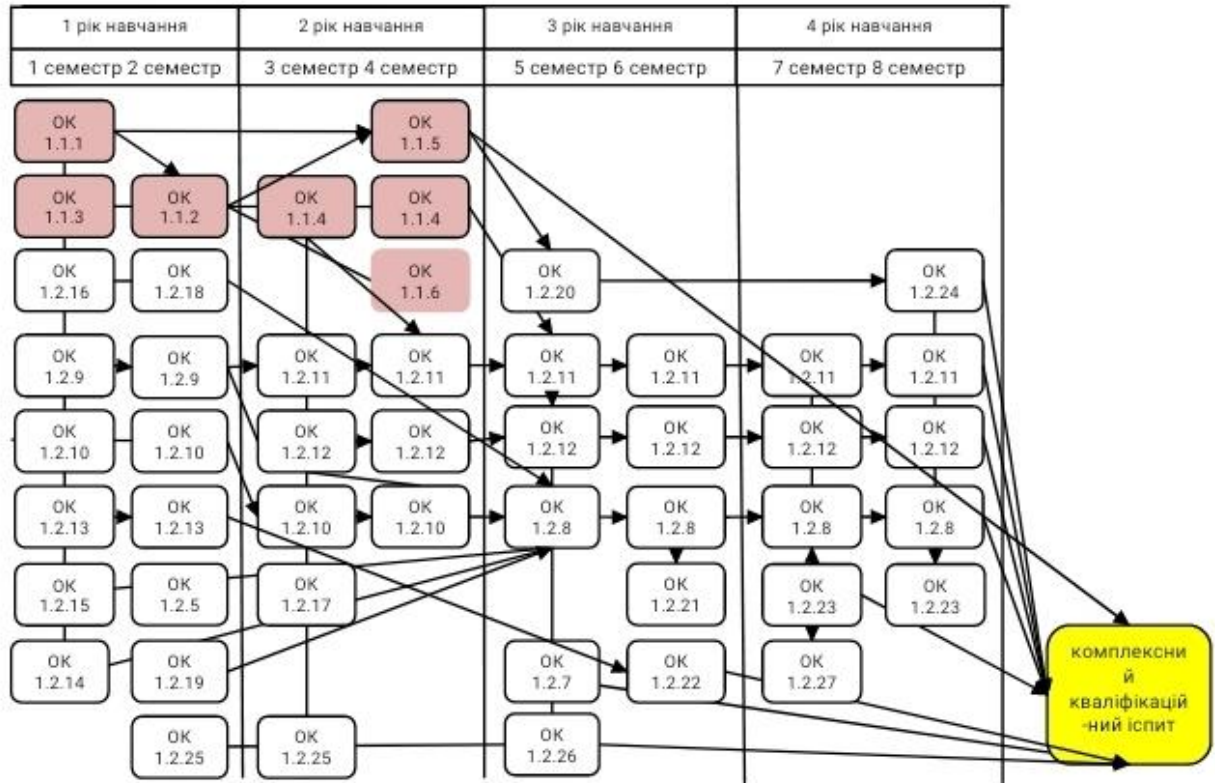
| 1 рік навчання | 2 рік навчання | 3 рік навчання | 4 рік навчання |
|---|---|---|---|
| 1 семестр 2 семестр | 3 семестр 4 семестр | 5 семестр 6 семестр | 7 семестр 8 семестр |

ОК 1.1.1
ОК 1.1.5
ОК 1.1.3
ОК 1.1.2
ОК 1.1.4
ОК 1.1.4
ОК 1.2.16
ОК 1.2.18
ОК 1.1.6
ОК 1.2.20
ОК 1.2.24
ОК 1.2.9
ОК 1.2.9
ОК 1.2.11
ОК 1.2.11
ОК 1.2.11
ОК 1.2.11
ОК 1.2.11
ОК 1.2.11
ОК 1.2.10
ОК 1.2.10
ОК 1.2.12
ОК 1.2.12
ОК 1.2.12
ОК 1.2.12
ОК 1.2.12
ОК 1.2.12
ОК 1.2.13
ОК 1.2.13
ОК 1.2.10
ОК 1.2.10
ОК 1.2.8
ОК 1.2.8
ОК 1.2.8
ОК 1.2.8
ОК 1.2.15
ОК 1.2.5
ОК 1.2.17
ОК 1.2.21
ОК 1.2.23
ОК 1.2.23
ОК 1.2.14
ОК 1.2.19
ОК 1.2.7
ОК 1.2.22
ОК 1.2.27
комплексний кваліфікаційний іспит
ОК 1.2.25
ОК 1.2.25
ОК 1.2.26